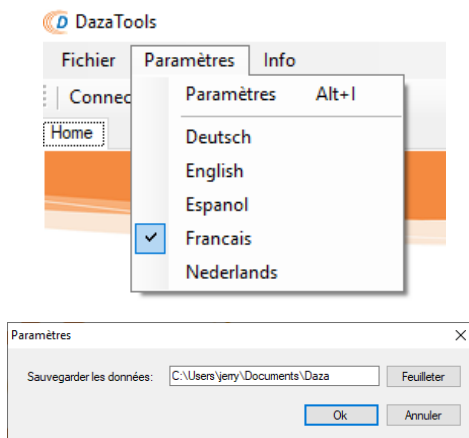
DazaTools

Fichier Paramètres Info

Connec

Home

Paramètres Alt+I

Deutsch
English
Espanol
Francais
Nederlands

Paramètres

Sauvegarder les données: C:\Users\jerry\Documents\Daza Feuilleter

Ok Annuler